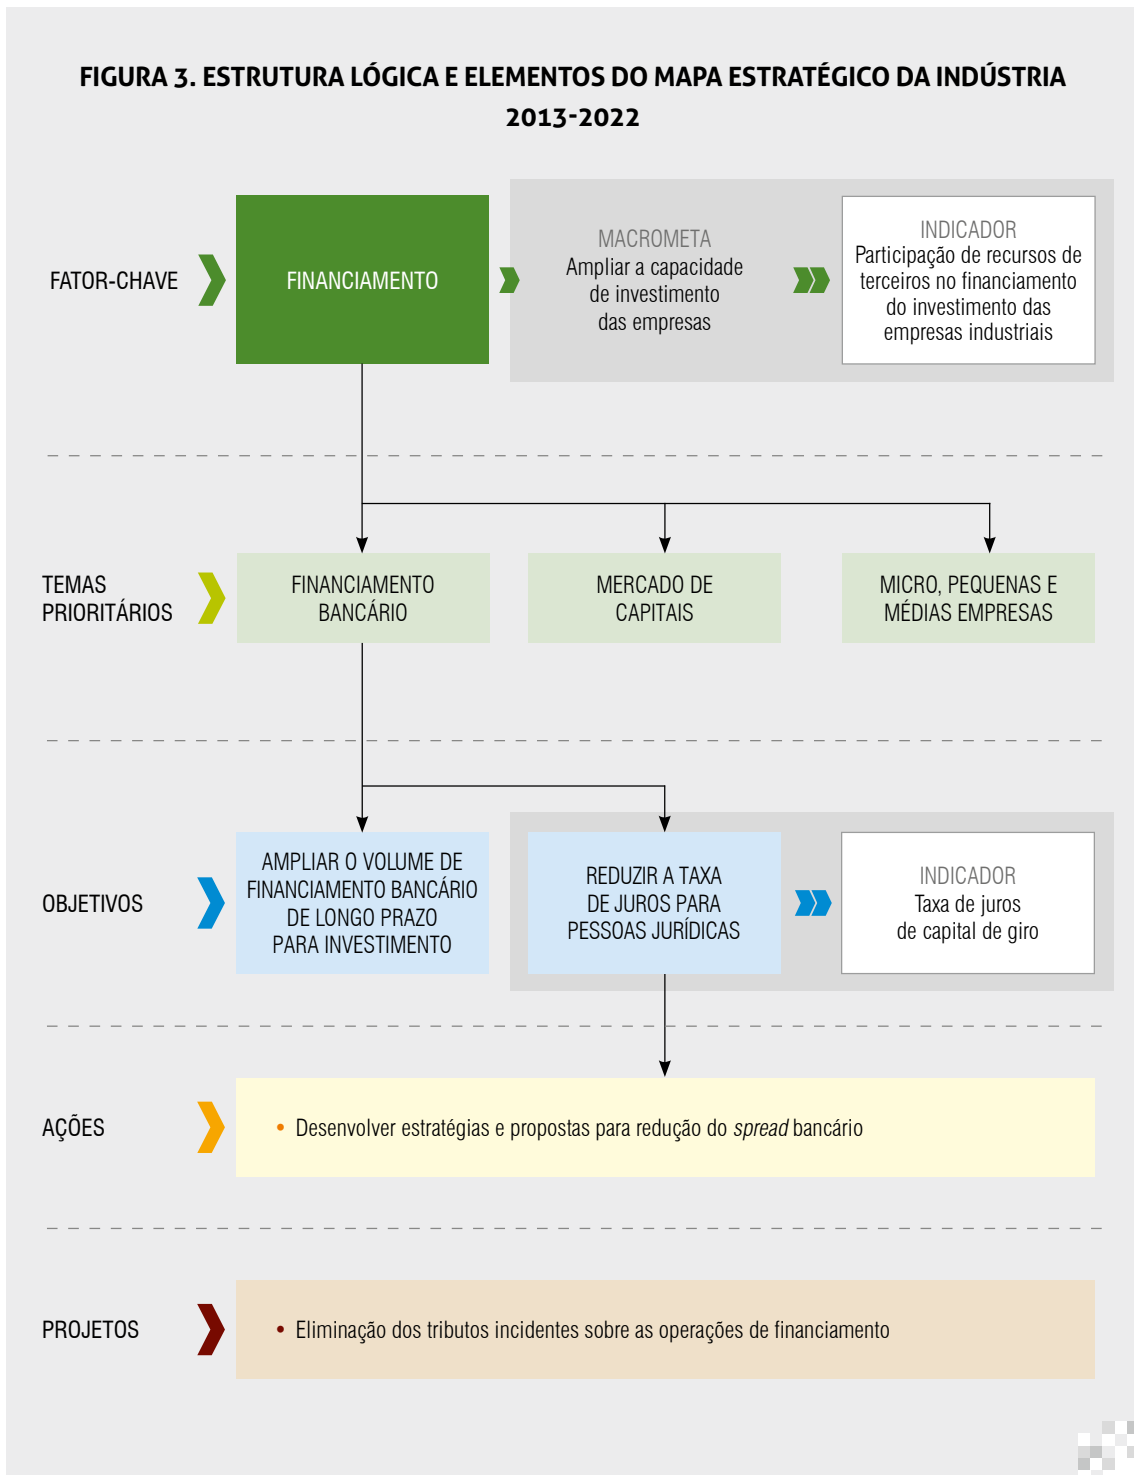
FIGURA 3. ESTRUTURA LÓGICA E ELEMENTOS DO MAPA ESTRATÉGICO DA INDÚSTRIA 2013-2022

FATOR-CHAVE

FINANCIAMENTO

MACROMETA
Ampliar a capacidade de investimento das empresas

INDICADOR
Participação de recursos de terceiros no financiamento do investimento das empresas industriais

TEMAS PRIORITÁRIOS

FINANCIAMENTO BANCÁRIO

MERCADO DE CAPITAIS

MICRO, PEQUENAS E MÉDIAS EMPRESAS

OBJETIVOS

AMPLIAR O VOLUME DE FINANCIAMENTO BANCÁRIO DE LONGO PRAZO PARA INVESTIMENTO

REDUZIR A TAXA DE JUROS PARA PESSOAS JURÍDICAS

INDICADOR
Taxa de juros de capital de giro

AÇÕES

• Desenvolver estratégias e propostas para redução do *spread* bancário

PROJETOS

• Eliminação dos tributos incidentes sobre as operações de financiamento